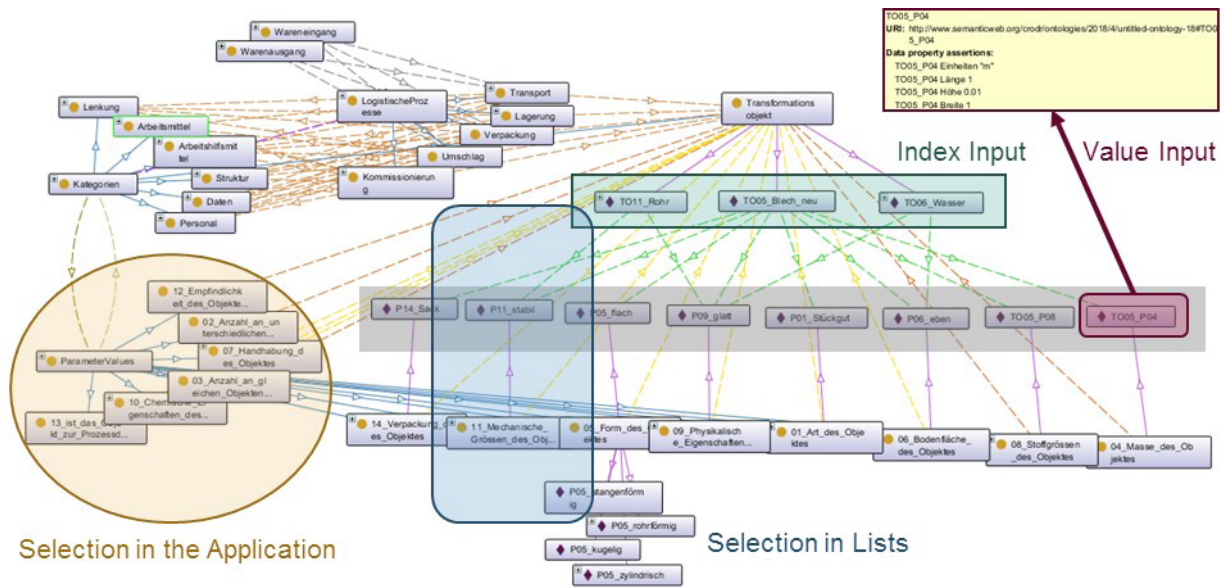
TO05_P04
URI: http://www.semanticweb.org/crodr/ontologies/2018/4/untitled-ontology-18#TO05_P04
Data property assertions:
TO05_P04 Einheiten "m"
TO05_P04 Länge 1
TO05_P04 Höhe 0.01
TO05_P04 Breite 1

Wareneingang
Warenausgang
Transport
LogistischeProzesse
Lagerung
Transformationsobjekt
Lenkung
Arbeitsmittel
Verpackung
Arbeitshilfsmittel
Umschlag
Kategorien
Struktur
Kommissionierung
Daten
Personal

Index Input
Value Input

TO11_Rohr
TO05_Blech_neu
TO06_Wasser

12_Empfindlichkeit_des_Objekte...
02_Anzahl_an_unterschiedlichen...
ParameterValues
07_Handhabung_des_Objektes
03_Anzahl_an_gleichen_Objekten...
10_Chemische_Eigenschaften_des...
13_ist_das_Objekt_zur_Prozessd...

P14_Sack
P11_stabil
P05_flach
P09_glatt
P01_Stückgut
P06_eben
TO05_P08
TO05_P04

14_Verpackung_des_Objektes
11_Mechanische_Grössen_des_Obj...
05_Form_des_Objektes
09_Physikalische_Eigenschaften...
01_Art_des_Objektes
06_Bodenfläche_des_Objektes
08_Stoffgrössen_des_Objektes
04_Masse_des_Objektes

P05_stangenförmig
P05_rohrförmig
P05_kugelig
P05_zylindrisch

Selection in the Application
Selection in Lists